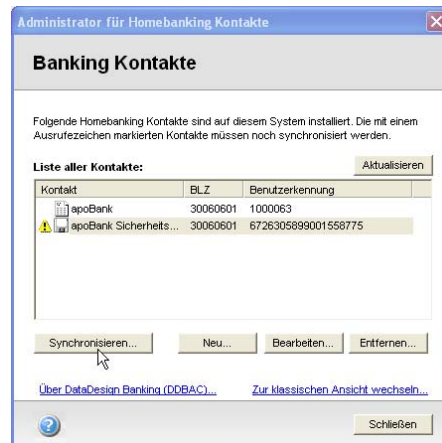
Administrator für Homebanking Kontakte

Banking Kontakte

Folgende Homebanking Kontakte sind auf diesem System installiert. Die mit einem Ausrufezeichen markierten Kontakte müssen noch synchronisiert werden.

Liste aller Kontakte:

Aktualisieren

| Kontakt | BLZ | Benutzerkennung |
|---|---|---|
| apoBank | 30060601 | 1000063 |
| apoBank Sicherheits... | 30060601 | 6726305899001558775 |

Synchronisieren...

Neu...

Bearbeiten...

Entfernen...

Über DataDesign Banking (DDBAC)...

Zur klassischen Ansicht wechseln...

Schließen